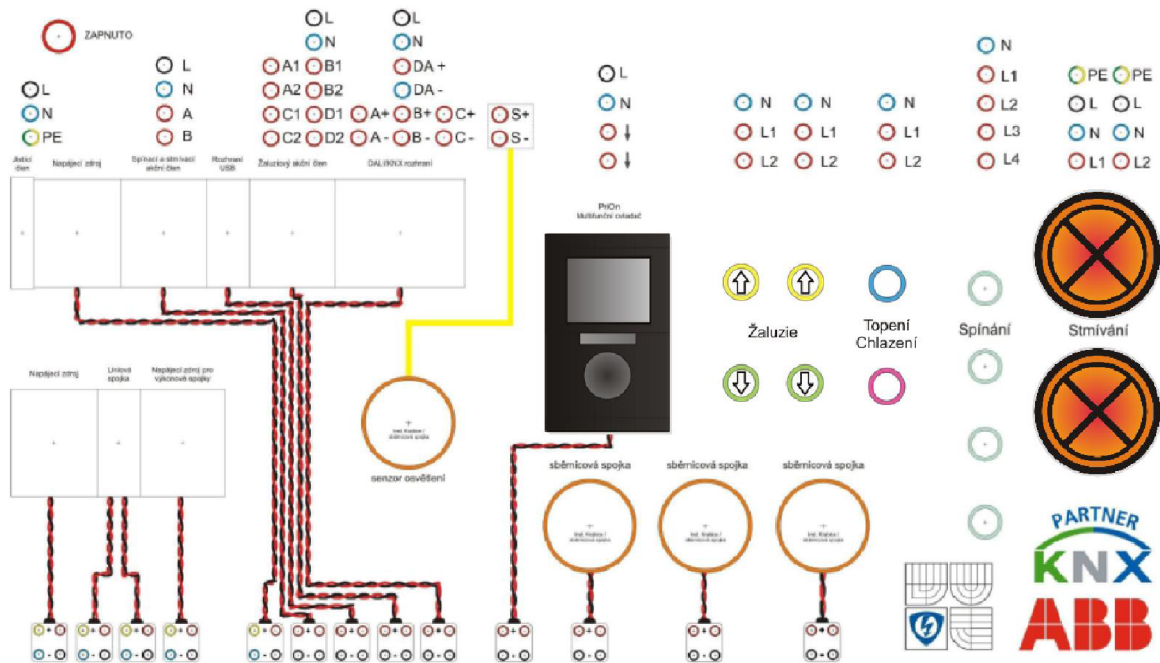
ZAPNUTO

L
N
PE

L
N
A
B

L
N
A1 B1
A2 B2
C1 D1 A+ B+ C+
C2 D2 A- B- C-

L
N
DA +
DA -

S+
S-

L
N

N N N
L1 L1 L1
L2 L2 L2

N
L1
L2
L3
L4

PE PE
L L
N N
L1 L2

Jistící člen
Napájecí zdroj
Spínací a stmívací akční člen
Rozhraní USB
Žaluziový akční člen
DALI/KNX rozhraní

PriOn
Multifunkční ovladač

Žaluzie
Topení
Chlazení
Spínání
Stmívání

Napájecí zdroj
Liniová spojka
Napájecí zdroj pro výkonové spojky

senzor osvětlení

sběrnicová spojka
sběrnicová spojka
sběrnicová spojka

PARTNER
KNX
ABB